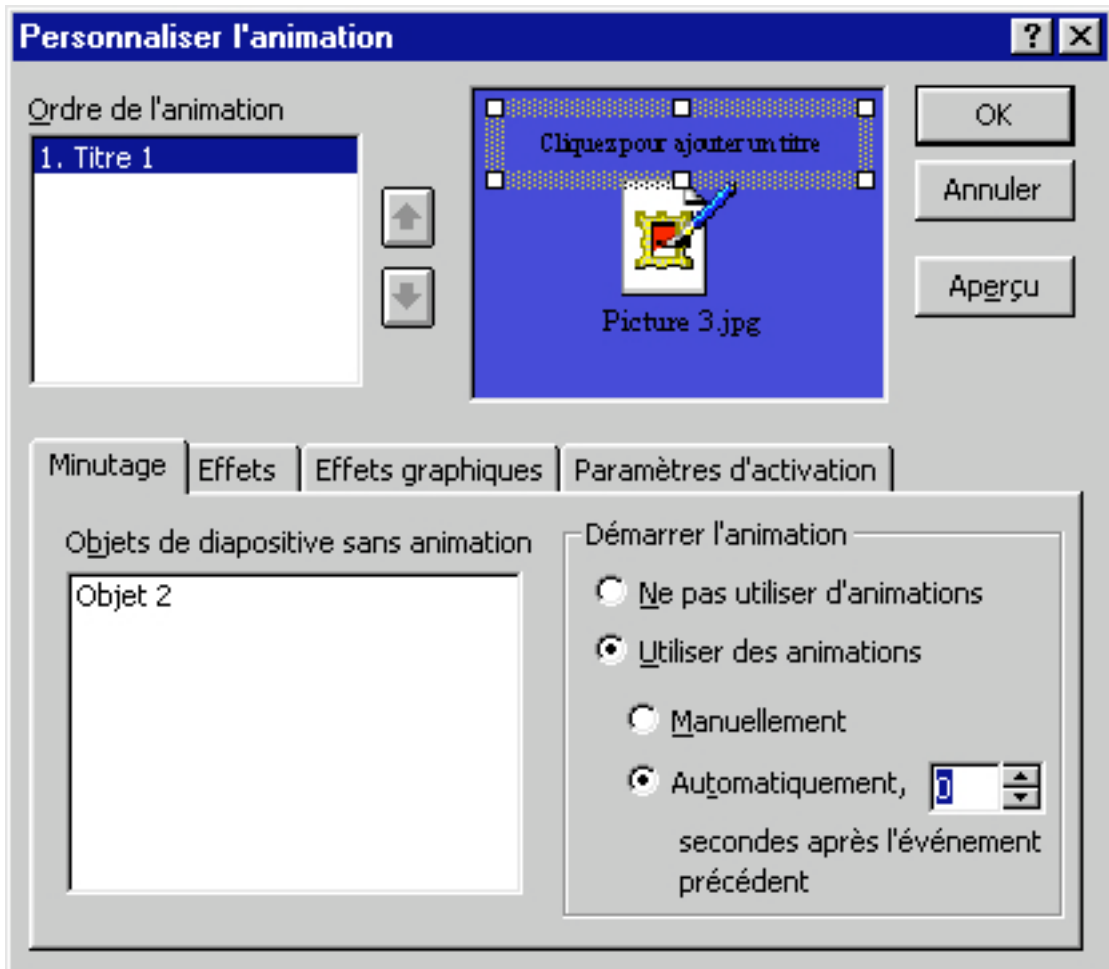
Personnaliser l'animation

?

Ordre de l'animation

1. Titre 1

Cliquez pour ajouter un titre

Picture 3.jpg

OK

Annuler

Aperçu

Minutage | Effets | Effets graphiques | Paramètres d'activation

Objets de diapositive sans animation

Objet 2

Démarrer l'animation

Ne pas utiliser d'animations

Utiliser des animations

Manuellement

Automatiquement, 0

secondes après l'événement précédent